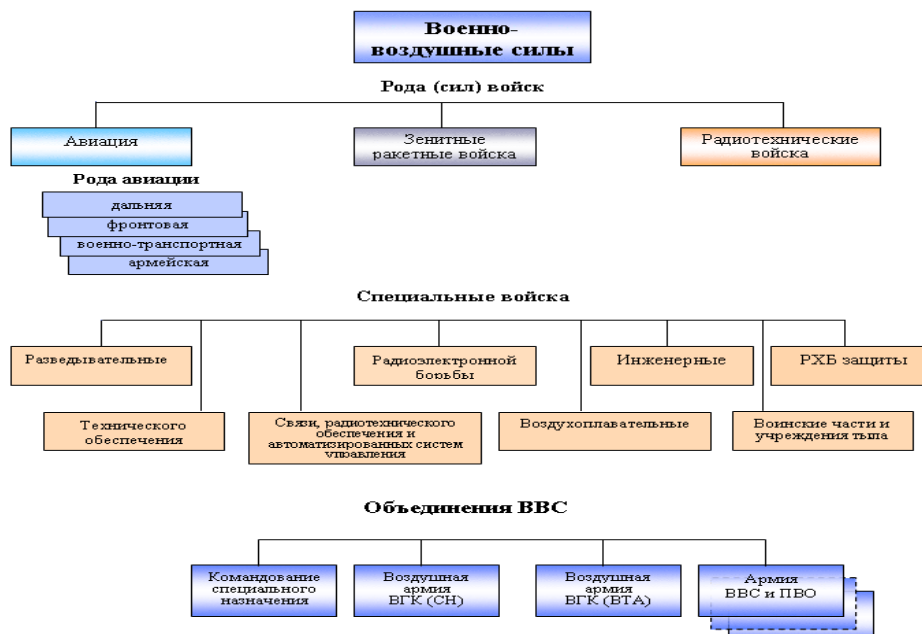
Военно-воздушные силы

Рода (сил) войск

Авиация

Зенитные ракетные войска

Радиотехнические войска

Рода авиации

дальняя

фронтовая

военно-транспортная

армейская

Специальные войска

Разведывательные

Радиоэлектронной боьбы

Инженерные

РХБ защиты

Технического обеспечения

Связи, радиотехнического обеспечения и автоматизированных систем упоавления

Воздухоплавательные

Воинские части и учреждения тыла

Объединения ВВС

Командование специального назначения

Воздушная армия ВГК (СН)

Воздушная армия ВГК (ВТА)

Армия ВВС и ПВО